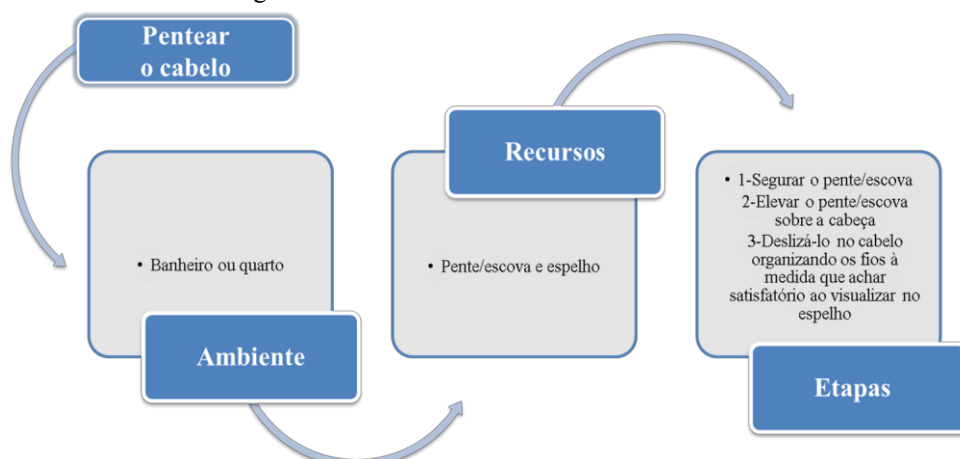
Pentear o cabelo

• Banheiro ou quarto

Ambiente

Recursos

• Pente/escova e espelho

• 1-Segurar o pente/escova
2-Elevar o pente/escova sobre a cabeça
3-Deslizá-lo no cabelo organizando os fios à medida que achar satisfatório ao visualizar no espelho

Etapas